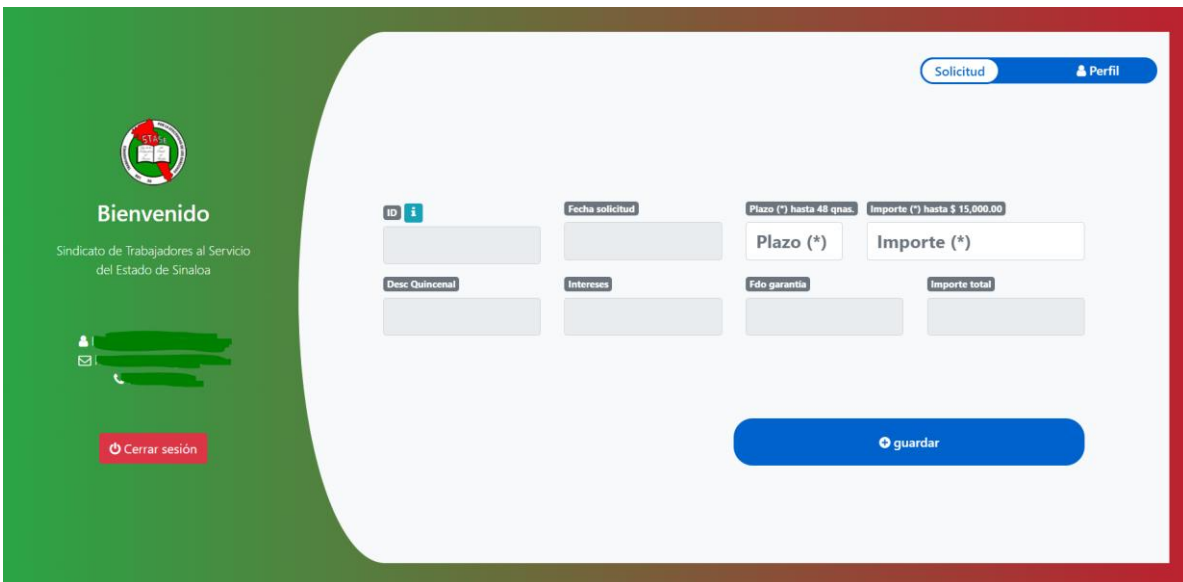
STASE

Bienvenido

Sindicato de Trabajadores al Servicio del Estado de Sinaloa

Cerrar sesión

Solicitud
Perfil

ID
Fecha solicitud
Plazo (*) hasta 48 qnas.
Plazo (*)
Importe (*) hasta $ 15,000.00
Importe (*)

Desc Quincenal
Intereses
Fdo garantía
Importe total

guardar